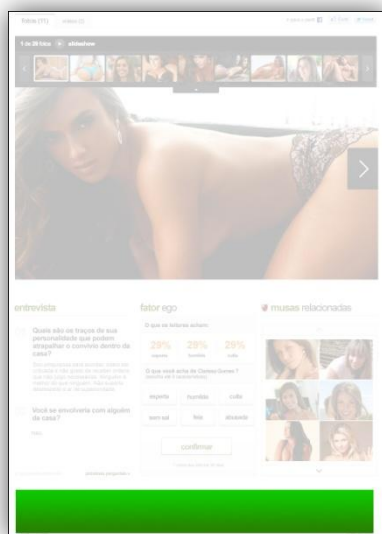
fotos (11)   vídeos (1)

1 de 28 fotos   slideshow

entrevista

Quais são os traços de sua personalidade que podem atrapalhar o convívio dentro de casa?

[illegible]

Você se envolveria com alguém da casa?

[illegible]

próximas perguntas »

fator ego

O que os leitores acham:

| 29% | 29% | 29% |
|---|---|---|
| esperta | humilde | culta |

O que você acha de Clarissa Gomes ? (escolha até 3 características)

| esperta | humilde | culta |
|---|---|---|
| sem sal | feia | atrevida |

confirmar

musas relacionadas